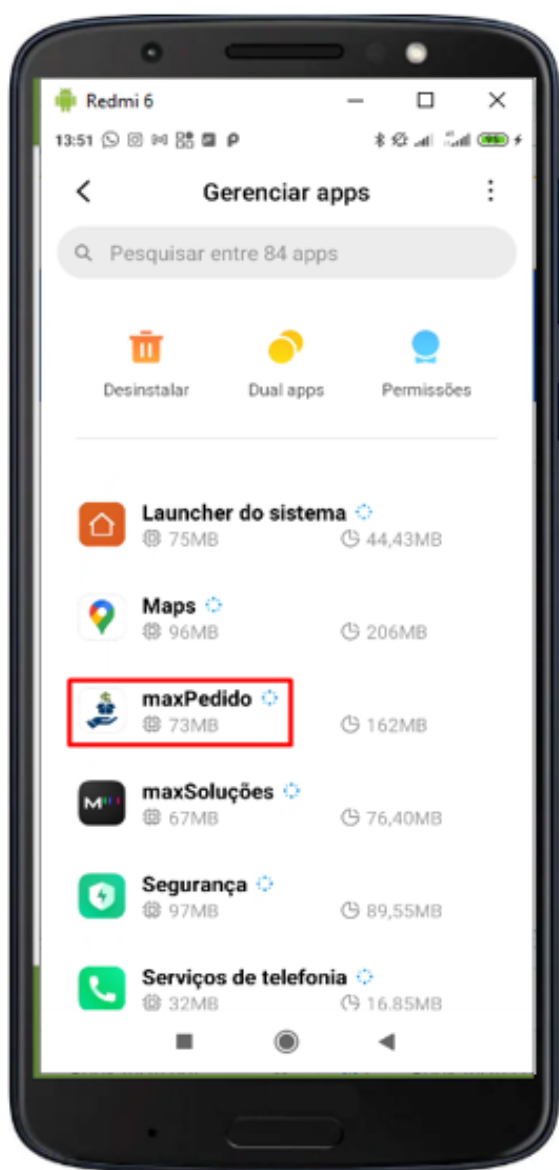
Redmi 6

13:51

Gerenciar apps

Pesquisar entre 84 apps

Desinstalar

Dual apps

Permissões

Launcher do sistema
75MB 44,43MB

Maps
96MB 206MB

maxPedido
73MB 162MB

maxSoluções
67MB 76,40MB

Segurança
97MB 89,55MB

Serviços de telefonia
32MB 16.85MB